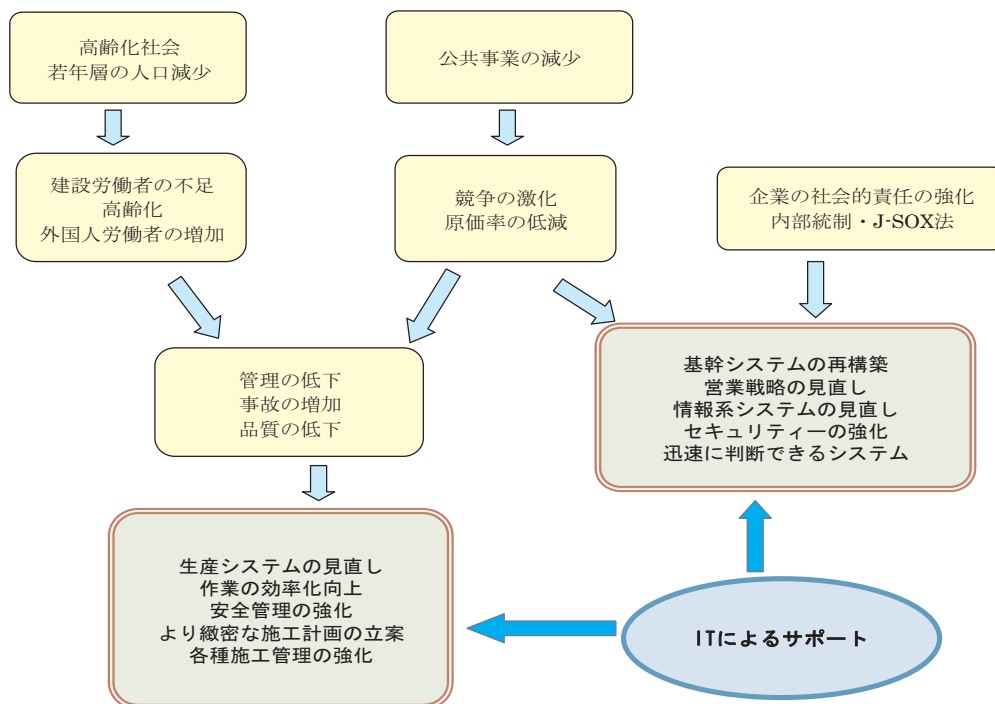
高齢化社会
若年層の人口減少

公共事業の減少

建設労働者の不足
高齢化
外国人労働者の増加

競争の激化
原価率の低減

企業の社会的責任の強化
内部統制・J-SOX法

管理の低下
事故の増加
品質の低下

基幹システムの再構築
営業戦略の見直し
情報系システムの見直し
セキュリティーの強化
迅速に判断できるシステム

生産システムの見直し
作業の効率化向上
安全管理の強化
より緻密な施工計画の立案
各種施工管理の強化

ITによるサポート